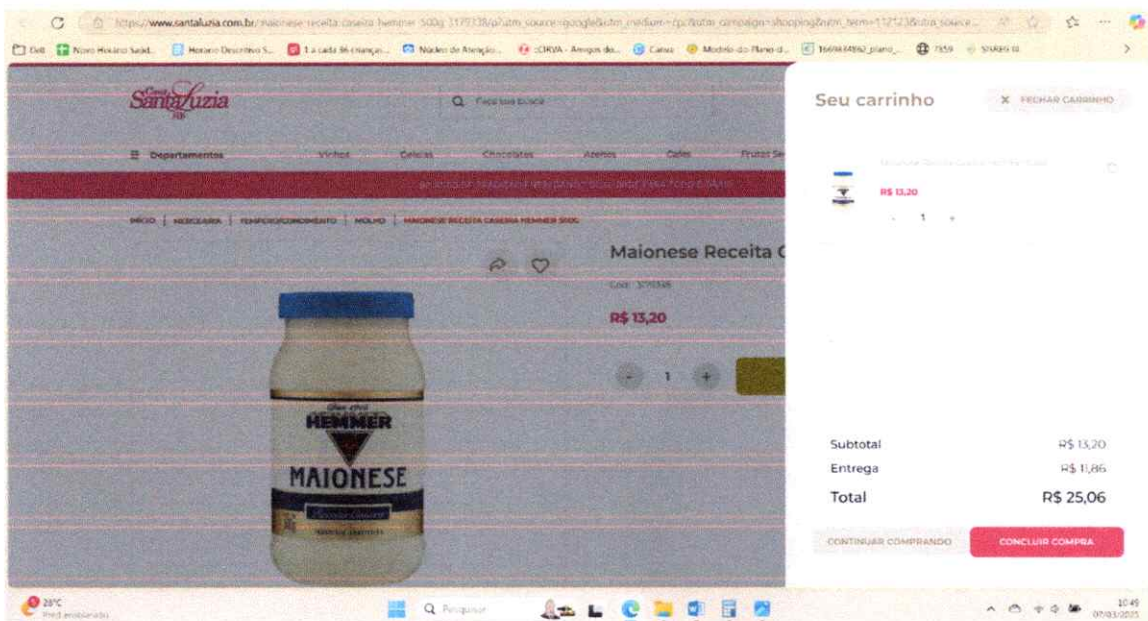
https://www.santaluzia.com.br/maionese-receita-caseira-hemmer-500g-3179338/p?utm_source=google&utm_medium=cpc&utm_campaign=shopping&utm_term=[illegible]

Dell | Novo Horário Saúd... | Horário Descritivo S... | 1 a cada 36 crianças... | Núcleo de Atenção... | CIRVA - Amigos do... | Canva | Modelo do Plano d... | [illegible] plano_... | 7359 | SIGRH

Casa Santa Luzia

Faça sua busca

Departamentos | Vinhos | Geleias | Chocolates | Azeites | Cafés | Frutas Se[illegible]

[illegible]

INÍCIO | MERCEARIA | TEMPERO/CONDIMENTO | MOLHO | MAIONESE RECEITA CASEIRA HEMMER 500G

Maionese Receita C

Cód.: 3179338

R$ 13,20

- 1 +

Desde 1915 HEMMER MAIONESE Receita Caseira

Seu carrinho

X FECHAR CARRINHO

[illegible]

R$ 13,20

- 1 +

Subtotal R$ 13,20
Entrega R$ 11,86
Total R$ 25,06

CONTINUAR COMPRANDO

CONCLUIR COMPRA

28°C Pred. ensolarado

Pesquisar

10:49 07/03/2025